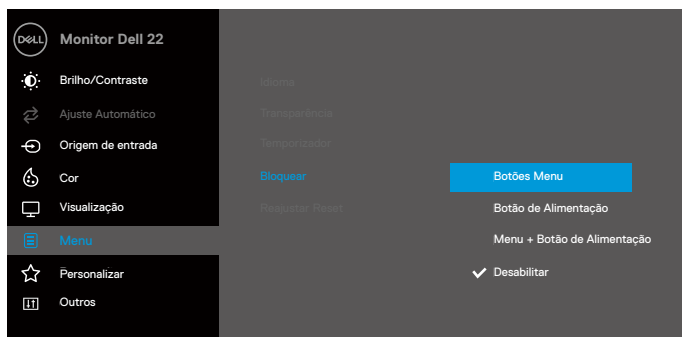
DELL Monitor Dell 22

Brilho/Contraste
Ajuste Automático
Origem de entrada
Cor
Visualização
Menu
Personalizar
Outros

Idioma
Transparência
Temporizador
Bloquear
Reajustar Reset

Botões Menu
Botão de Alimentação
Menu + Botão de Alimentação
Desabilitar